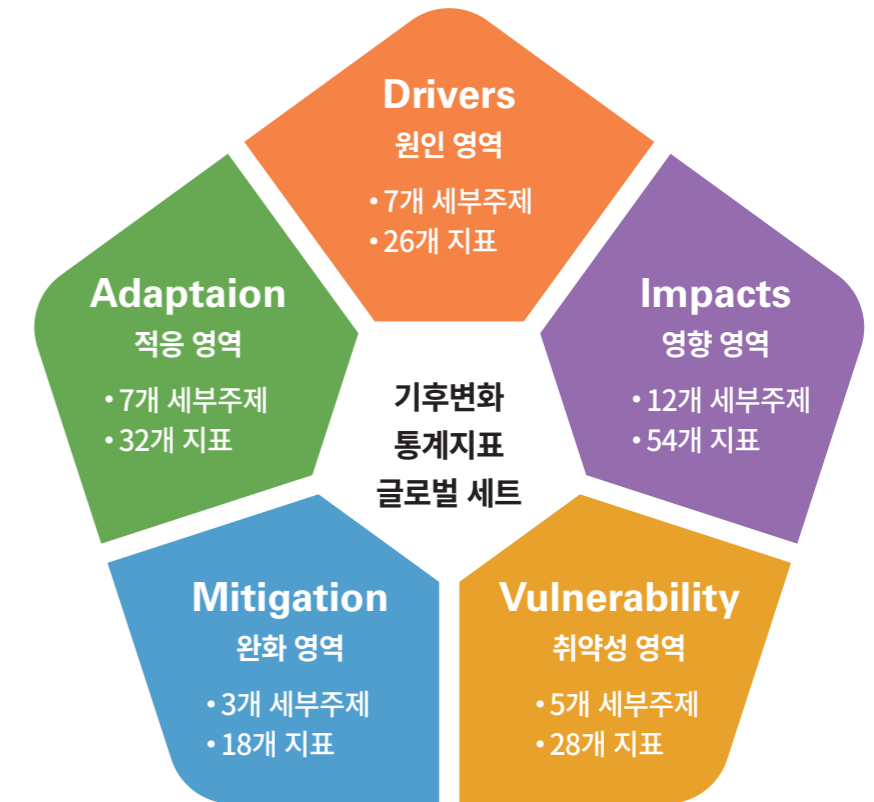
Drivers
원인 영역
• 7개 세부주제
• 26개 지표

Impacts
영향 영역
• 12개 세부주제
• 54개 지표

Vulnerability
취약성 영역
• 5개 세부주제
• 28개 지표

Mitigation
완화 영역
• 3개 세부주제
• 18개 지표

Adaptaion
적응 영역
• 7개 세부주제
• 32개 지표

기후변화
통계지표
글로벌 세트